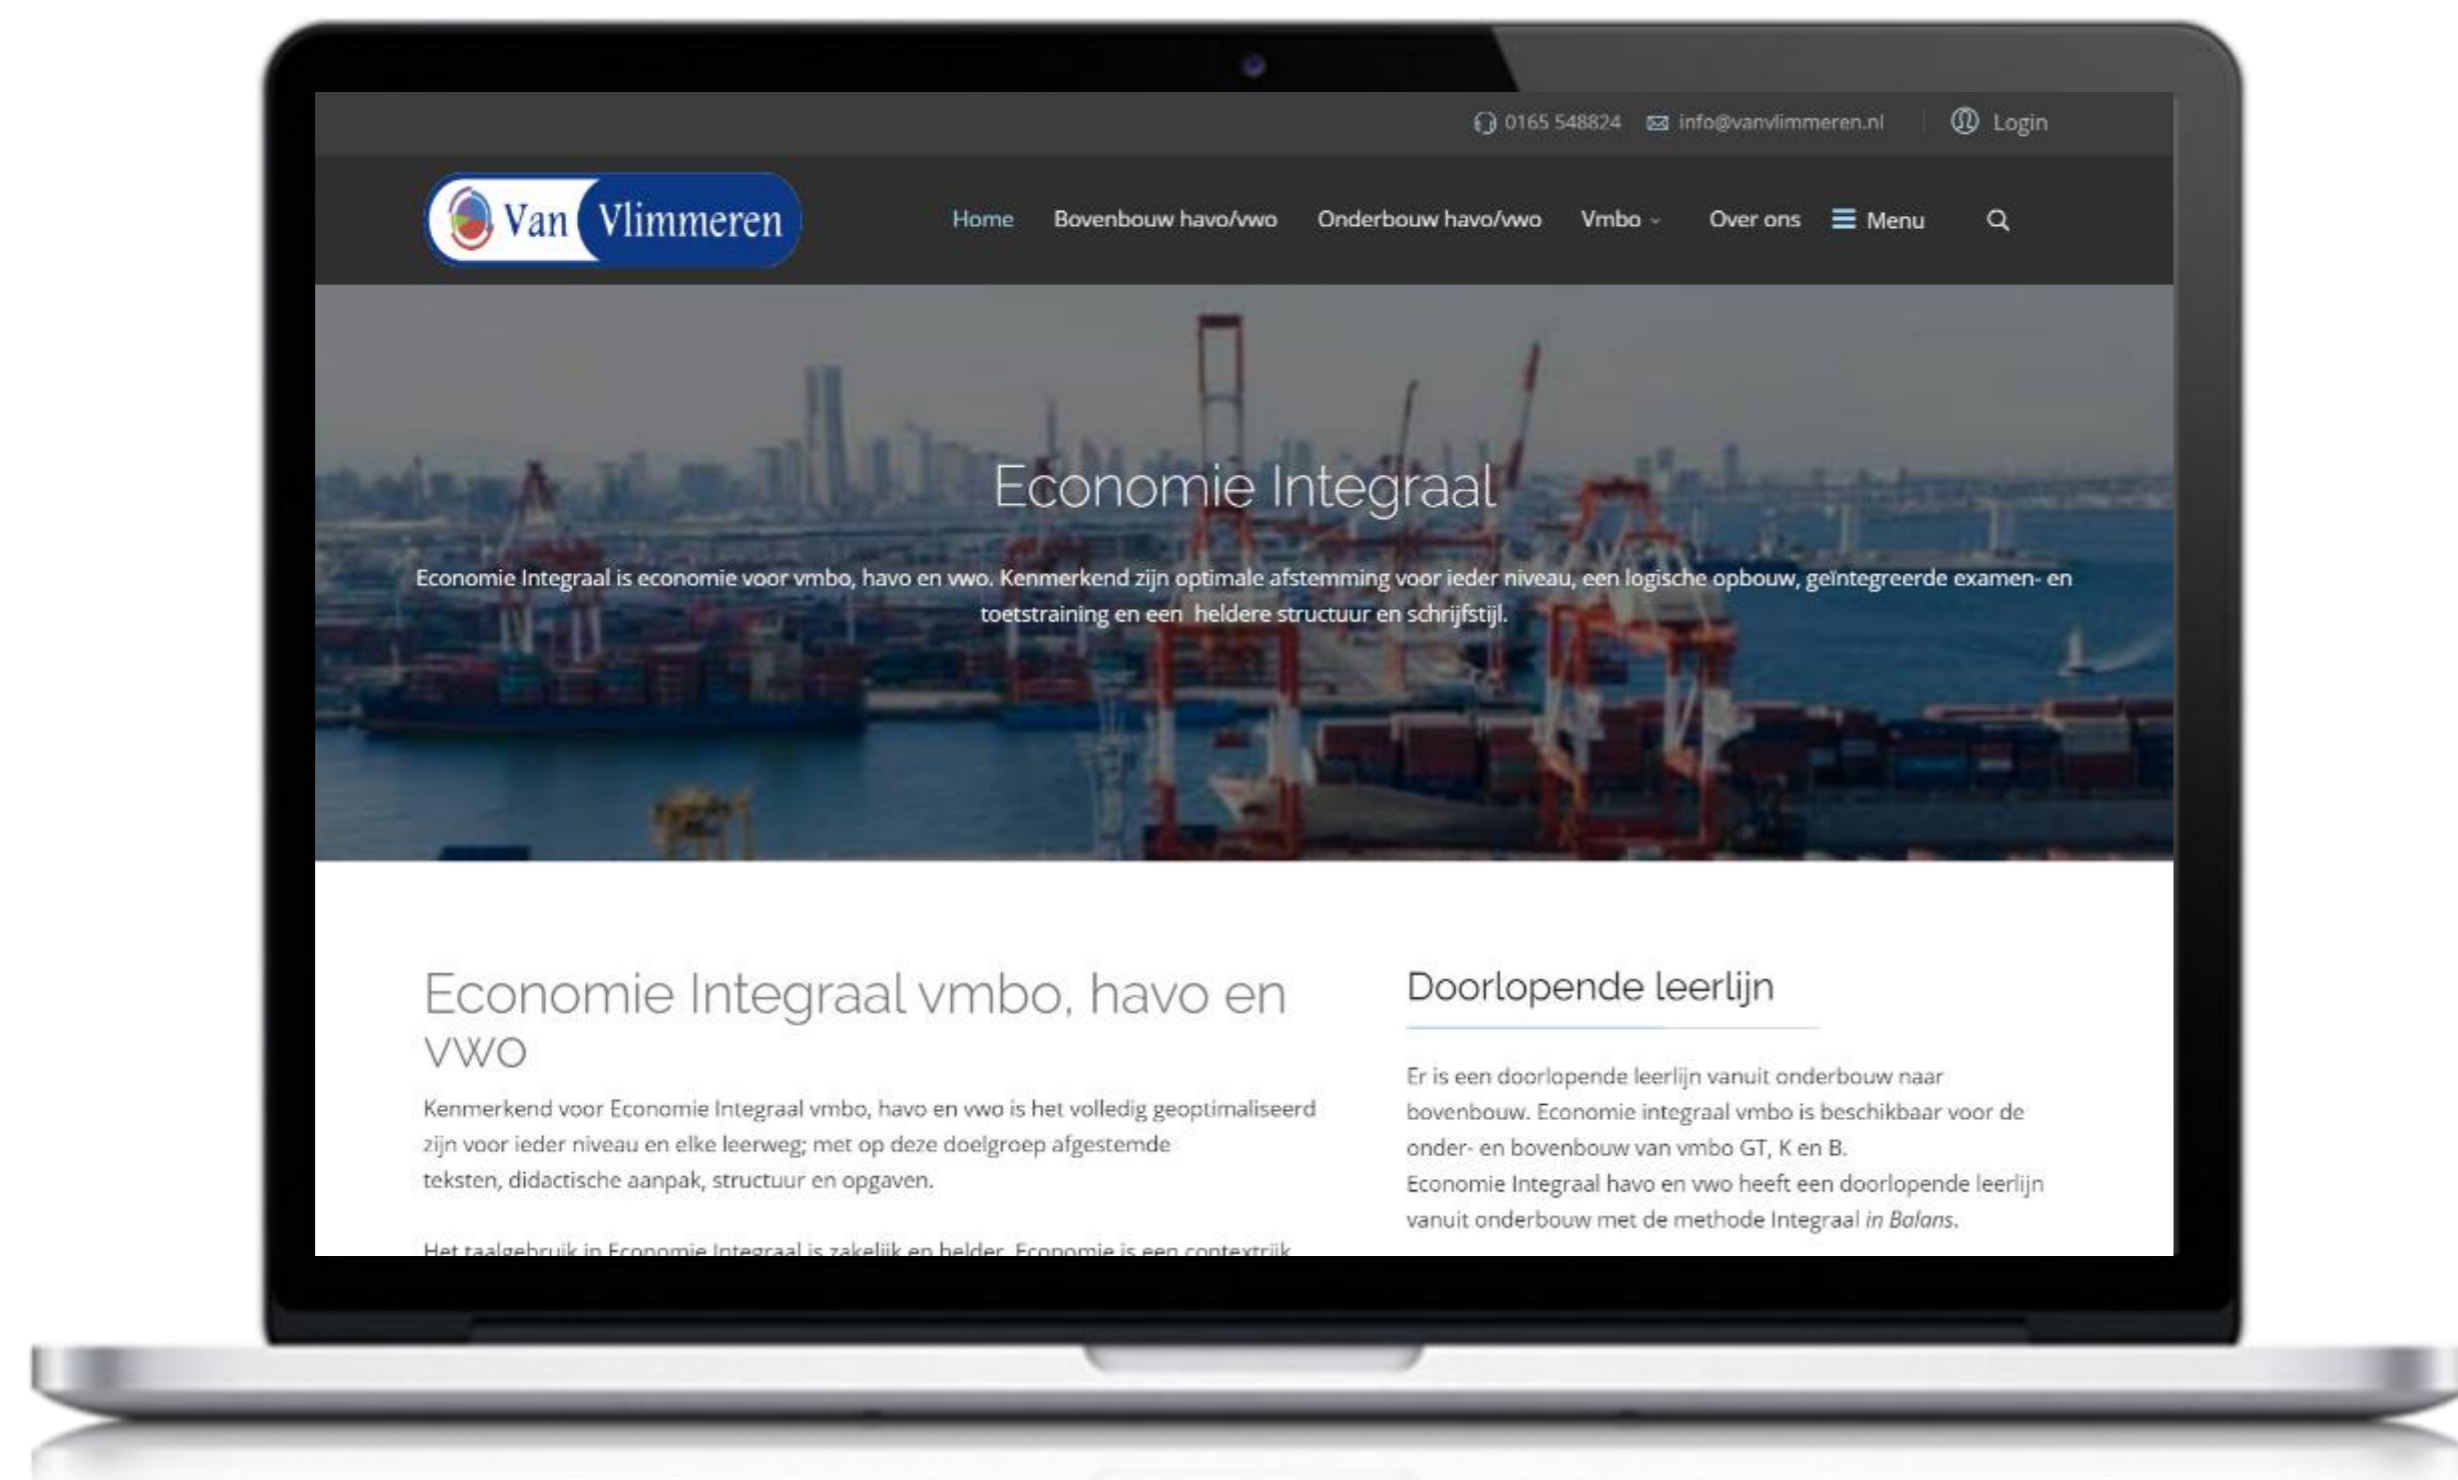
0165 548824 info@vanvlimmeren.nl Login

Van Vlimmeren

Home Bovenbouw havo/vwo Onderbouw havo/vwo Vmbo Over ons Menu

Economie Integraal

Economie Integraal is economie voor vmbo, havo en vwo. Kenmerkend zijn optimale afstemming voor ieder niveau, een logische opbouw, geïntegreerde examen- en toetstraining en een heldere structuur en schrijfstijl.

Economie Integraal vmbo, havo en vwo

Kenmerkend voor Economie Integraal vmbo, havo en vwo is het volledig geoptimaliseerd zijn voor ieder niveau en elke leerweg; met op deze doelgroep afgestemde teksten, didactische aanpak, structuur en opgaven.

Het taalgebruik in Economie Integraal is zakelijk en helder. Economie is een contextrijk

Doorlopende leerlijn

Er is een doorlopende leerlijn vanuit onderbouw naar bovenbouw. Economie integraal vmbo is beschikbaar voor de onder- en bovenbouw van vmbo GT, K en B.
Economie Integraal havo en vwo heeft een doorlopende leerlijn vanuit onderbouw met de methode Integraal in Balans.